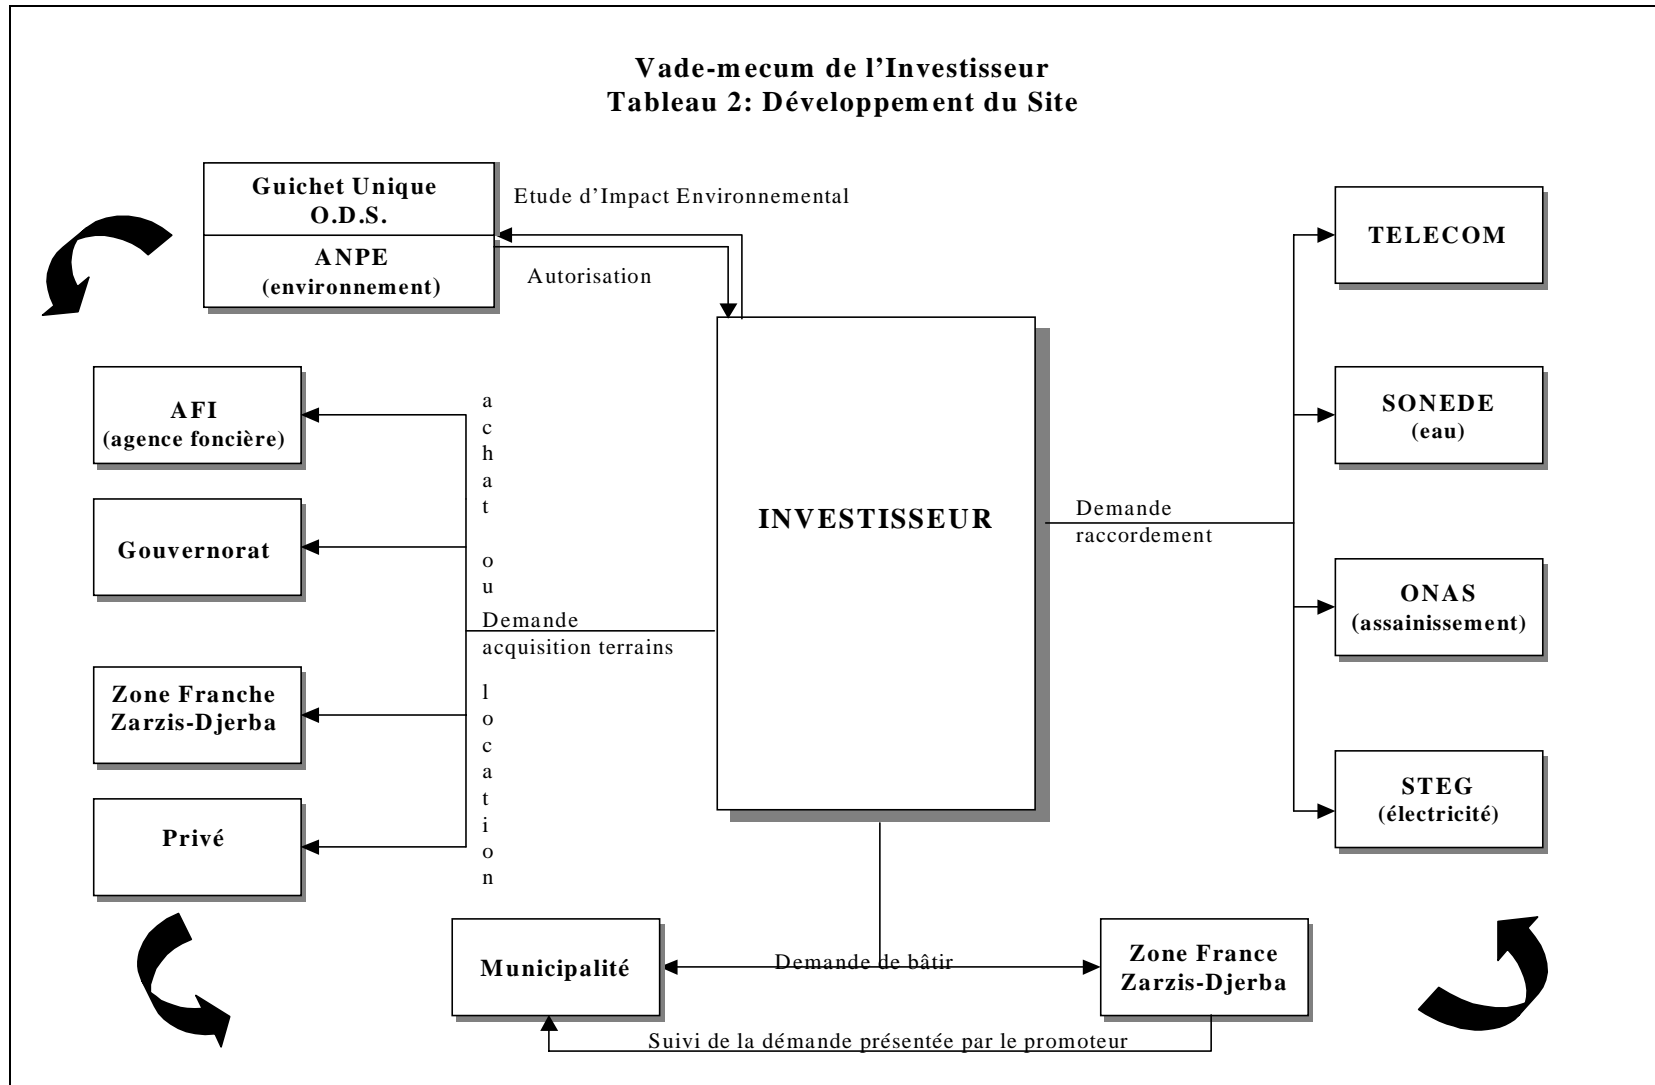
Vade-mecum de l'Investisseur
Tableau 2: Développement du Site

Guichet Unique
O.D.S.

ANPE
(environnement)

Etude d'Impact Environnemental

Autorisation

TELECOM

AFI
(agence foncière)

Gouvernorat

Zone Franche
Zarzis-Djerba

Privé

achat ou location

Demande acquisition terrains

INVESTISSEUR

Demande raccordement

SONEDE
(eau)

ONAS
(assainissement)

STEG
(électricité)

Municipalité

Demande de bâtir

Zone France
Zarzis-Djerba

Suivi de la démande présentée par le promoteur